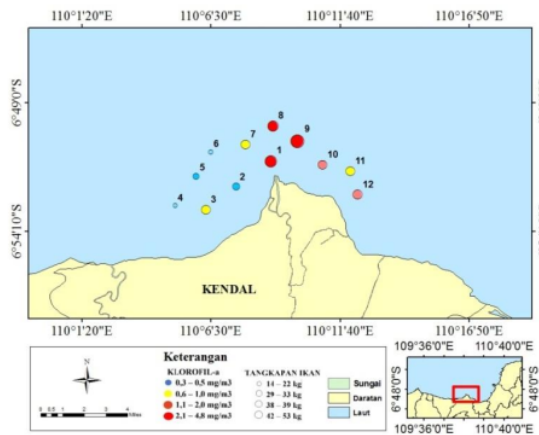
110°1'20"E 110°6'30"E 110°11'40"E 110°16'50"E

6°49'0"S

6°54'10"S

8
9
6
7
1
10
11
5
2
12
4
3

KENDAL

110°1'20"E 110°6'30"E 110°11'40"E 110°16'50"E

Keterangan

N

KLOROFIL-a
0,3 – 0,5 mg/m3
0,6 – 1,0 mg/m3
1,1 – 2,0 mg/m3
2,1 – 4,8 mg/m3

TANGKAPAN IKAN
14 – 22 kg
29 – 33 kg
38 – 39 kg
42 – 53 kg

Sungai
Daratan
Laut

109°36'0"E 110°40'0"E
6°48'0"S
109°36'0"E 110°40'0"E